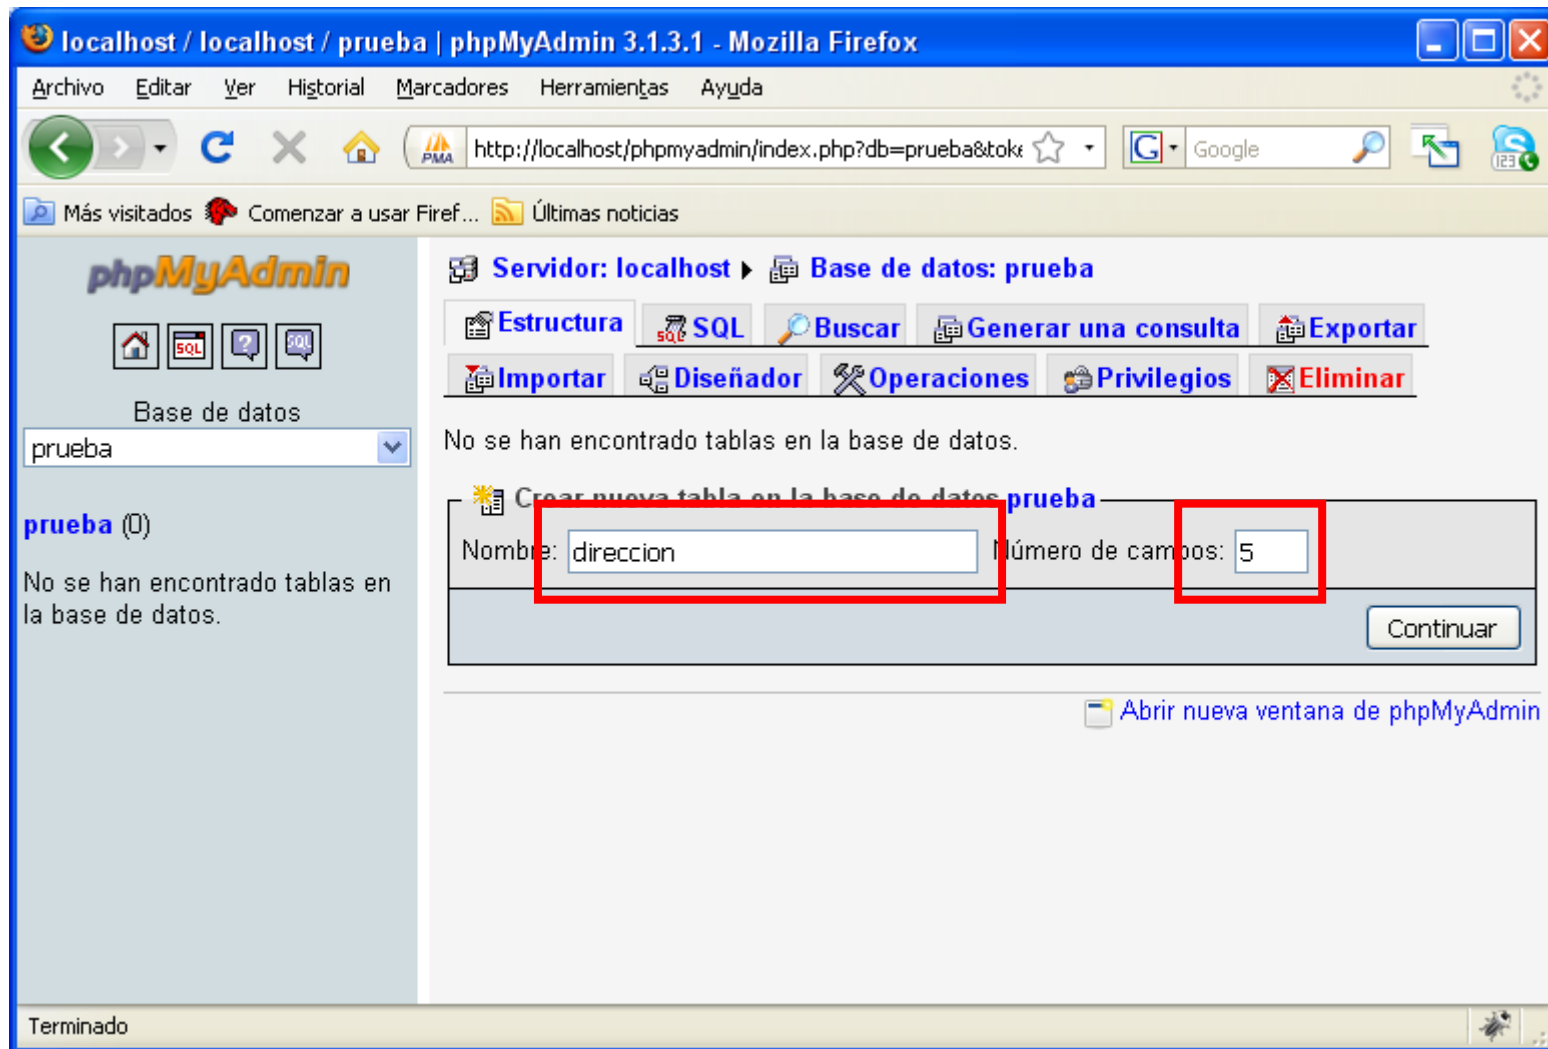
localhost / localhost / prueba | phpMyAdmin 3.1.3.1 - Mozilla Firefox

Archivo Editar Ver Historial Marcadores Herramientas Ayuda

http://localhost/phpmyadmin/index.php?db=prueba&tok

Google

Más visitados Comenzar a usar Firef... Últimas noticias

phpMyAdmin

Base de datos

prueba

prueba (0)

No se han encontrado tablas en la base de datos.

Servidor: localhost ▸ Base de datos: prueba

Estructura SQL Buscar Generar una consulta Exportar Importar Diseñador Operaciones Privilegios Eliminar

No se han encontrado tablas en la base de datos.

Crear nueva tabla en la base de datos prueba

Nombre: direccion Número de campos: 5

Continuar

Abrir nueva ventana de phpMyAdmin

Terminado